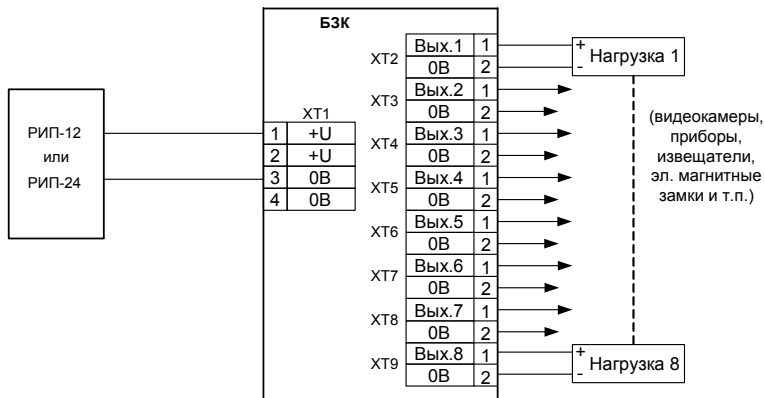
БЗК

РИП-12
или
РИП-24

XT1
| 1 | +U |
|---|---|
| 2 | +U |
| 3 | 0В |
| 4 | 0В |

XT2 Вых.1 1
0В 2
XT3 Вых.2 1
0В 2
XT4 Вых.3 1
0В 2
XT5 Вых.4 1
0В 2
XT6 Вых.5 1
0В 2
XT7 Вых.6 1
0В 2
XT8 Вых.7 1
0В 2
XT9 Вых.8 1
0В 2

+
-
Нагрузка 1

(видеокамеры, приборы, извещатели, эл. магнитные замки и т.п.)

+
-
Нагрузка 8